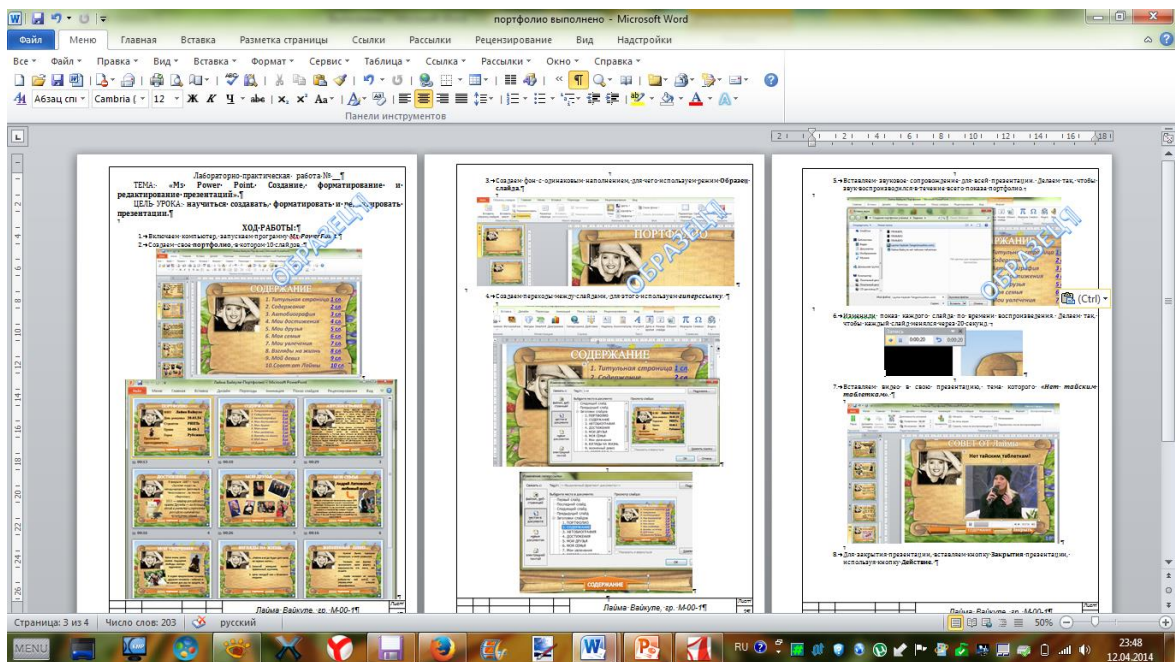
портфолио выполнено - Microsoft Word

Файл Меню Главная Вставка Разметка страницы Ссылки Рассылки Рецензирование Вид Надстройки

Все Файл Правка Вид Вставка Формат Сервис Таблица Ссылка Рассылки Окно Справка

Абзац спі Cambria 12 Ж К Ч abc

Панели инструментов

Лабораторно-практическая работа №__

ТЕМА: «Ms Power Point. Создание, форматирование и редактирование презентаций»

ЦЕЛЬ УРОКА: научиться создавать, форматировать и редактировать презентации.

ХОД РАБОТЫ:

1. Включаем компьютер, запускаем программу Ms PowerPoint

2. Создаем свое портфолио, в котором 10 слайдов.

СОДЕРЖАНИЕ

1. Титульная страница 1 сл.
2. Содержание 2 сл.
3. Автобиография 3 сл.
4. Мои достижения 4 сл.
5. Мои друзья 5 сл.
6. Моя семья 6 сл.
7. Мои увлечения 7 сл.
8. Взгляды на жизнь 8 сл.
9. Мой девиз 9 сл.
10. Советы от Лаймы 10 сл.

ОБРАЗЕЦ

Лайма Вайкуте, гр. М-00-1

3. Создаем фон с одинаковым наполнением, для чего используем режим Образец слайда

ПОРТФОЛИО

ОБРАЗЕЦ

4. Создаем переходы между слайдами, для этого используем гиперссылку.

СОДЕРЖАНИЕ

1. Титульная страница 1 сл.
2. Содержание 2 сл.

СОДЕРЖАНИЕ

Лайма Вайкуте, гр. М-00-1

5. Вставляем звуковое сопровождение для всей презентации. Делаем так, чтобы звук воспроизводился в течение всего показа портфолио.

ОБРАЗЕЦ

(Ctrl)

6. Изменили показ каждого слайда по времени воспроизведения. Делаем так, чтобы каждый слайд менялся через 20 секунд.

7. Вставляем видео в свою презентацию, тема которого «Нет тайским таблеткам».

СОВЕТ ОТ ЛАЙМЫ

Нет тайским таблеткам!

8. Для закрытия презентации, вставляем кнопку Закрытия презентации, используя кнопку Действие.

Лайма Вайкуте, гр. М-00-1

Страница: 3 из 4 Число слов: 203 русский 50%

MENU RU 23:48 12.04.2014